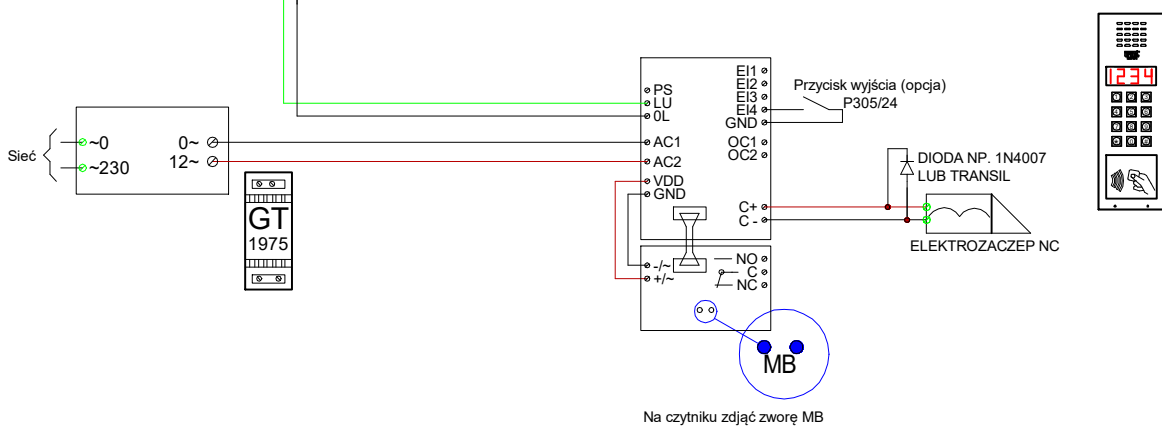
Sieć
~0
~230
0~
12~
GT
1975
PS
LU
0L
AC1
AC2
VDD
GND
EI1
EI2
EI3
EI4
GND
OC1
OC2
C+
C -
-/~
+/~
NO
C
NC
Przycisk wyjścia (opcja)
P305/24
DIODA NP. 1N4007
LUB TRANSIL
ELEKTROZACZEP NC
MB
Na czytniku zdjąć zworę MB
1234